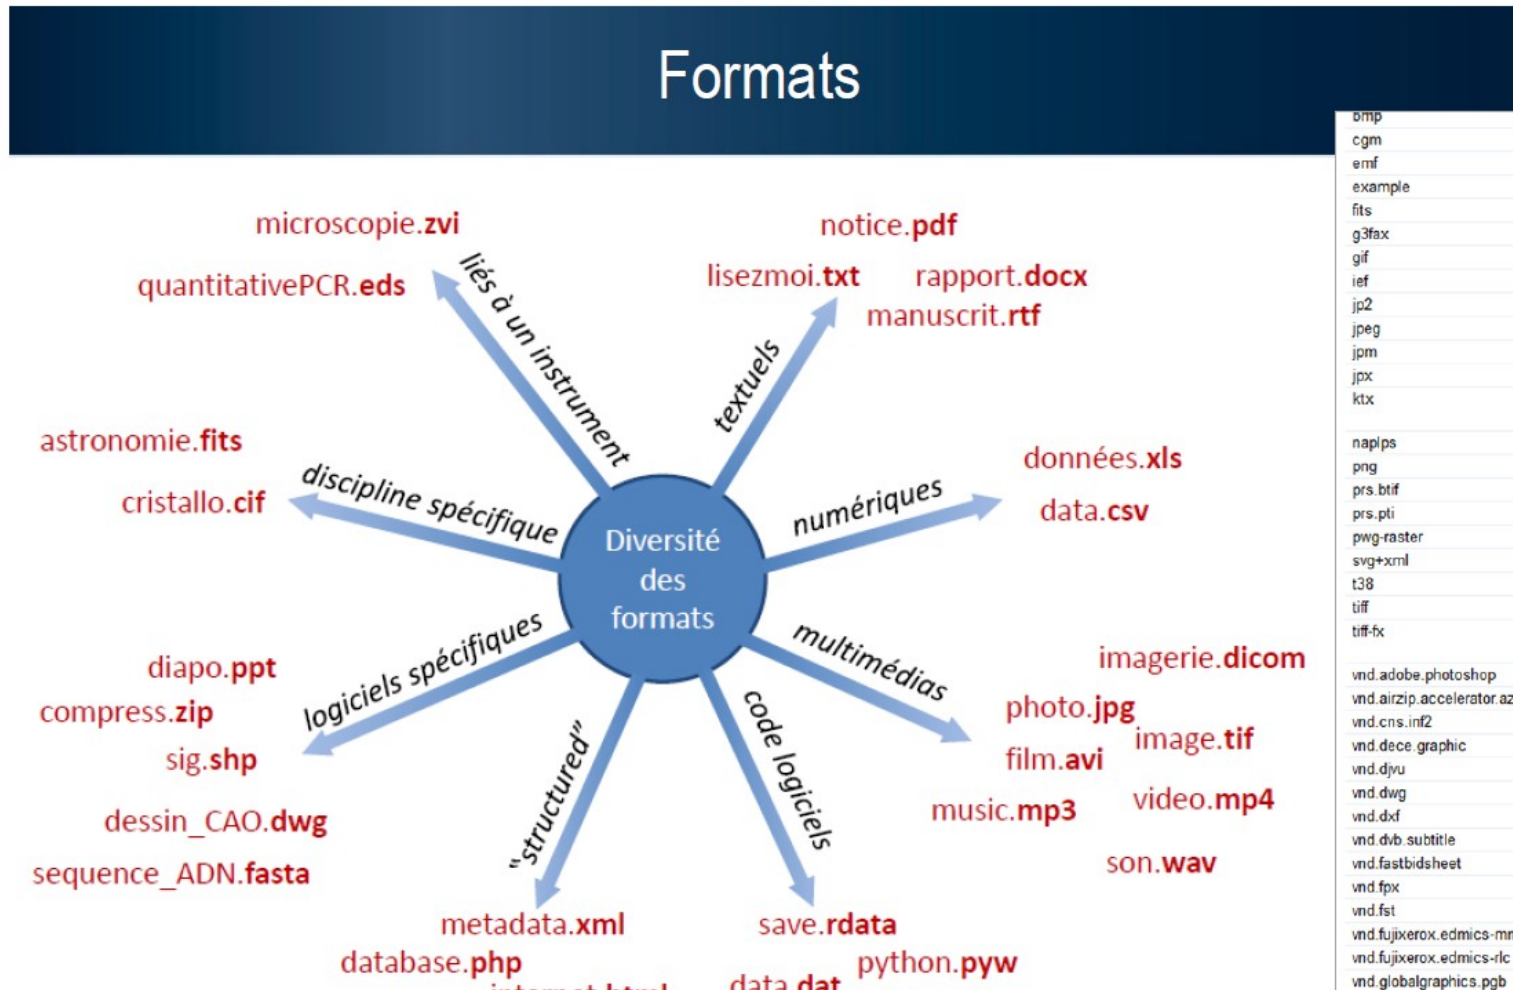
Formats

Diversité des formats

liés à un instrument
microscopie.zvi
quantitativePCR.eds

textuels
notice.pdf
lisezmoi.txt
rapport.docx
manuscrit.rtf

discipline spécifique
astronomie.fits
cristallo.cif

numériques
données.xls
data.csv

logiciels spécifiques
diapo.ppt
compress.zip
sig.shp
dessin_CAO.dwg
sequence_ADN.fasta

multimédias
imagerie.dicom
photo.jpg
image.tif
film.avi
music.mp3
video.mp4
son.wav

"structured"
metadata.xml
database.php
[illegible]

code logiciels
save.rdata
python.pyw
data.dat

bmp
cgm
emf
example
fits
g3fax
gif
ief
jp2
jpeg
jpm
jpx
ktx

naplps
png
prs.btif
prs.pti
pwg-raster
svg+xml
t38
tiff
tiff-fx

vnd.adobe.photoshop
vnd.airzip.accelerator.az
vnd.cns.inf2
vnd.dece.graphic
vnd.djvu
vnd.dwg
vnd.dxf
vnd.dvb.subtitle
vnd.fastbidsheet
vnd.fpx
vnd.fst
vnd.fujixerox.edmics-mr
vnd.fujixerox.edmics-rlc
vnd.globalgraphics.pgb